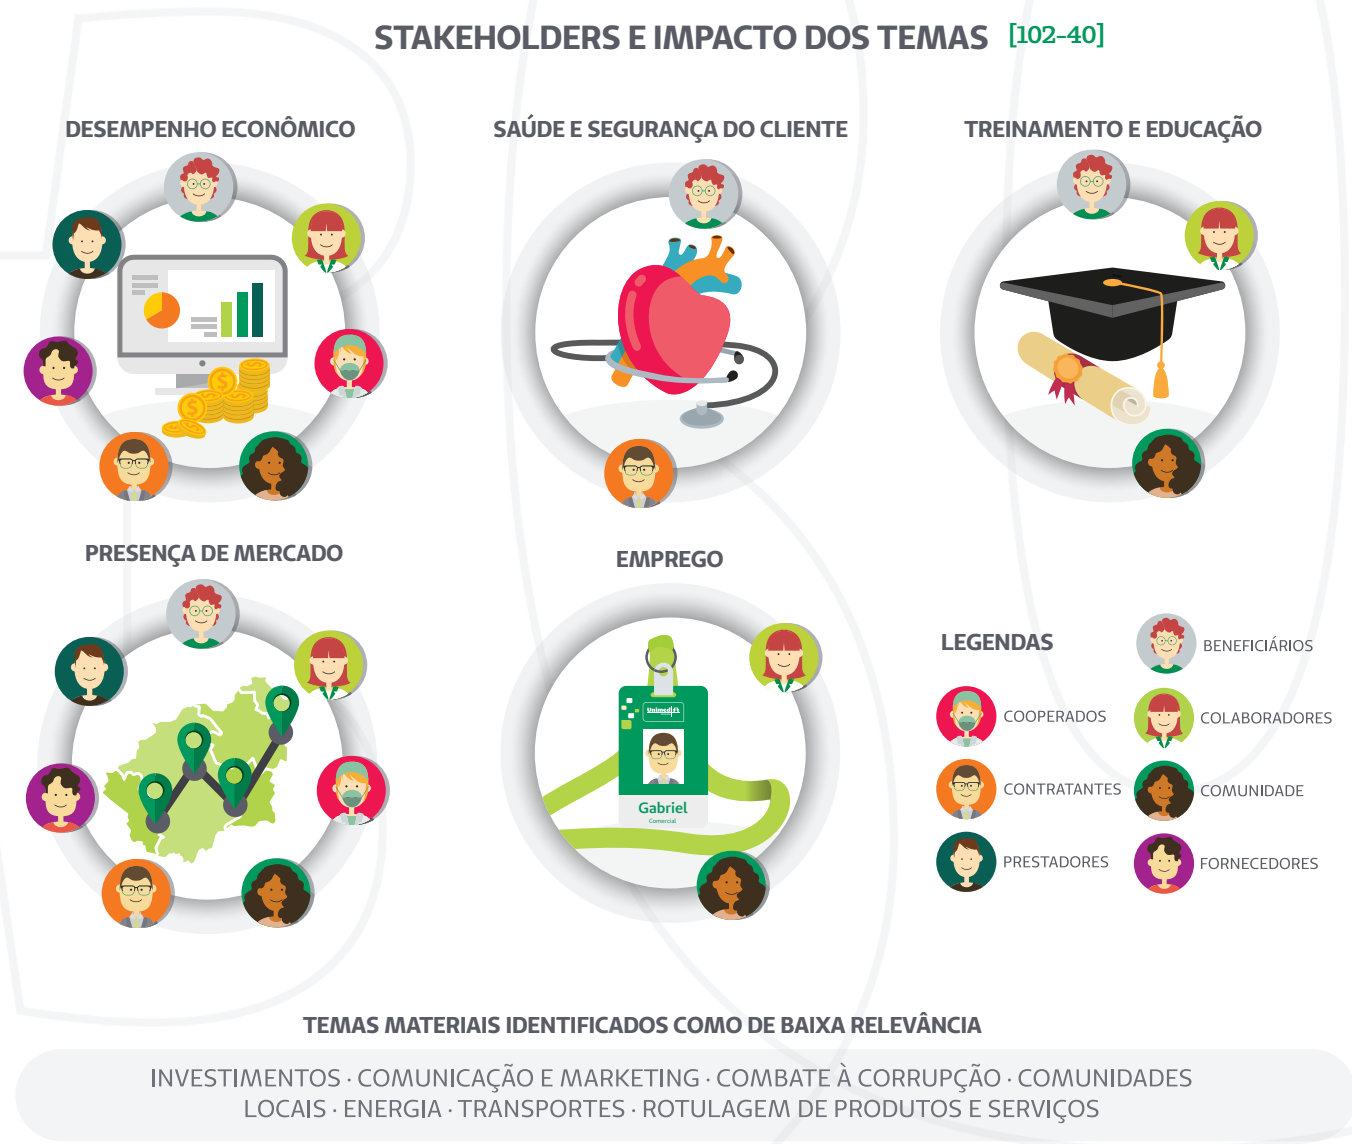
STAKEHOLDERS E IMPACTO DOS TEMAS [102-40]

DESEMPENHO ECONÔMICO

SAÚDE E SEGURANÇA DO CLIENTE

TREINAMENTO E EDUCAÇÃO

PRESENÇA DE MERCADO

EMPREGO

Unimed
Gabriel
Comercial

LEGENDAS

BENEFICIÁRIOS

COOPERADOS

COLABORADORES

CONTRATANTES

COMUNIDADE

PRESTADORES

FORNECEDORES

TEMAS MATERIAIS IDENTIFICADOS COMO DE BAIXA RELEVÂNCIA

INVESTIMENTOS · COMUNICAÇÃO E MARKETING · COMBATE À CORRUPÇÃO · COMUNIDADES LOCAIS · ENERGIA · TRANSPORTES · ROTULAGEM DE PRODUTOS E SERVIÇOS